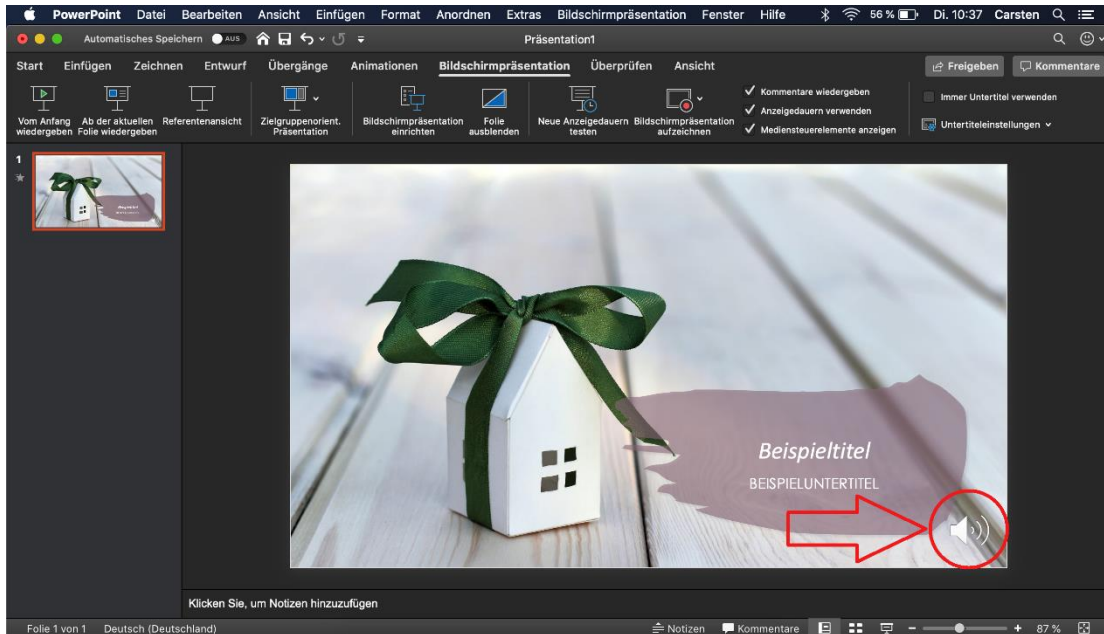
PowerPoint Datei Bearbeiten Ansicht Einfügen Format Anordnen Extras Bildschirmpräsentation Fenster Hilfe 56 % Di. 10:37 Carsten

Automatisches Speichern AUS Präsentation1

Start Einfügen Zeichnen Entwurf Übergänge Animationen Bildschirmpräsentation Überprüfen Ansicht Freigeben Kommentare

Vom Anfang wiedergeben Ab der aktuellen Folie wiedergeben Referentenansicht Zielgruppenorient. Präsentation Bildschirmpräsentation einrichten Folie ausblenden Neue Anzeigedauern testen Bildschirmpräsentation aufzeichnen

✓ Kommentare wiedergeben
✓ Anzeigedauern verwenden
✓ Mediensteuerelemente anzeigen

Immer Untertitel verwenden
Untertiteleinstellungen

1

Beispieltitel
BEISPIELUNTERTITEL

Klicken Sie, um Notizen hinzuzufügen

Folie 1 von 1 Deutsch (Deutschland) Notizen Kommentare 87 %